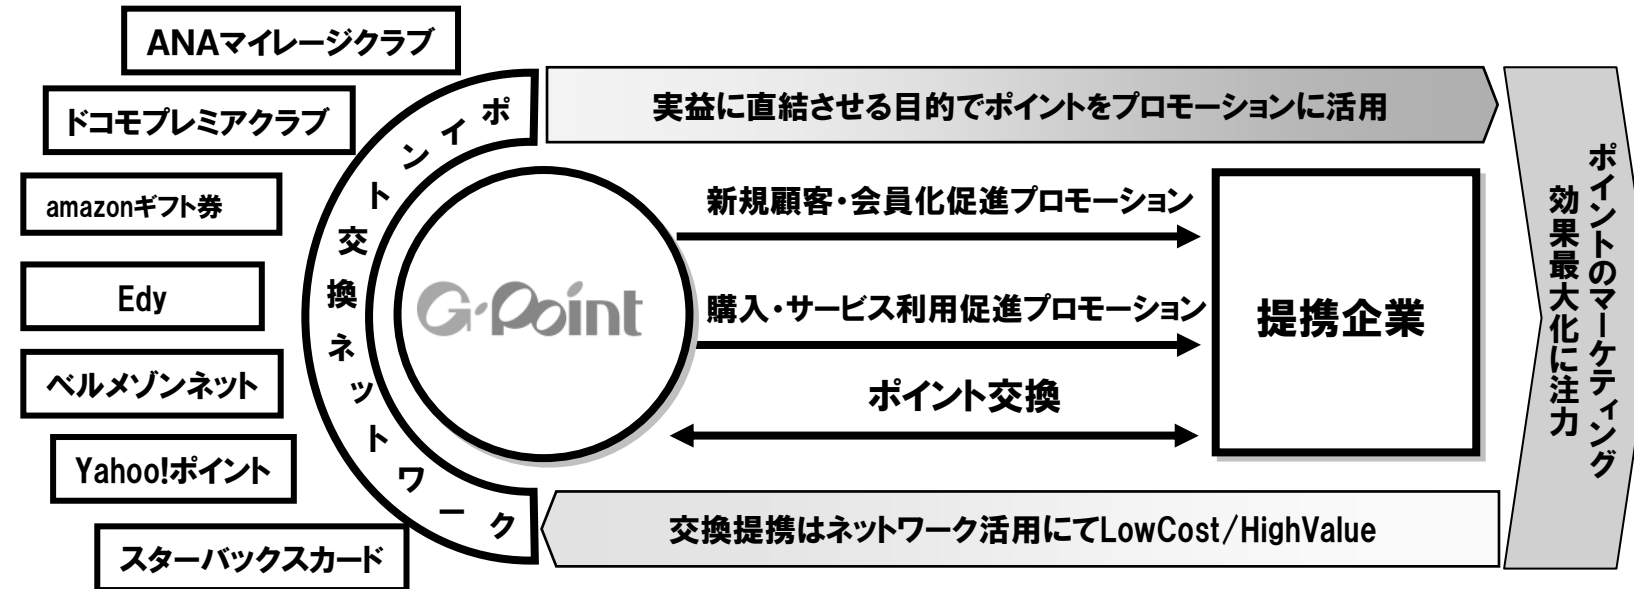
ANAマイレージクラブ

ドコモプレミアクラブ

amazonギフト券

Edy

ベルメゾンネット

Yahoo!ポイント

スターバックスカード

ポイント交換ネットワーク

G·Point

実益に直結させる目的でポイントをプロモーションに活用

新規顧客・会員化促進プロモーション

購入・サービス利用促進プロモーション

ポイント交換

提携企業

交換提携はネットワーク活用にてLowCost/HighValue

ポイントのマーケティング効果最大化に注力